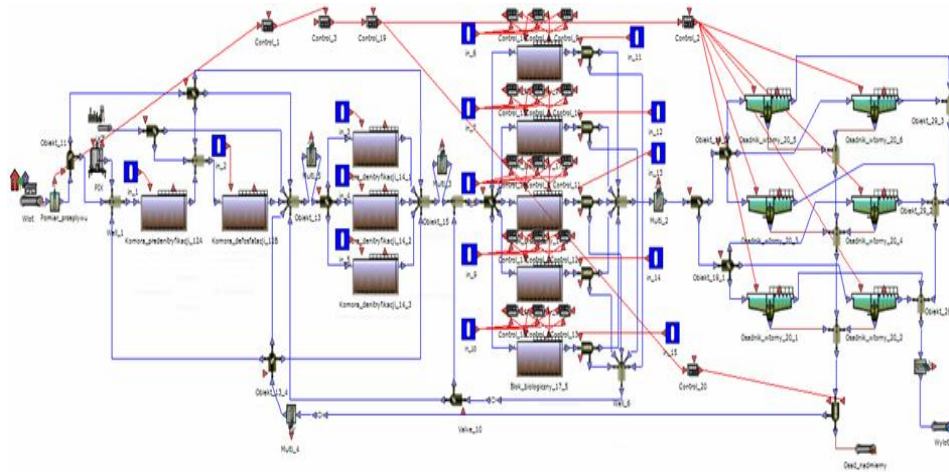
Control_1
Control_3
Control_19
Control_2
in_6
in_11
in_7
in_12
in_13
in_8
in_9
in_14
in_10
in_15
in_1
in_2
in_3
in_4
in_5
Obiekt_11
Wlot
Pomiar_przepływu
PDI
Wielo_1
Komora_predenitryfikacji_12A
Komora_defosfatacji_12B
Obiekt_13
Komora_denitryfikacji_14_1
Komora_denitryfikacji_14_2
Komora_denitryfikacji_14_3
Obiekt_15
Multi_3
Multi_2
Blok_biologiczny_17_5
Multi_6
Obiekt_13_4
Multi_4
Valve_10
Control_20
Osadnik_wtórny_20_5
Osadnik_wtórny_20_6
Osadnik_wtórny_20_3
Osadnik_wtórny_20_4
Osadnik_wtórny_20_1
Osadnik_wtórny_20_2
Obiekt_19_1
Obiekt_20_3
Osad_nadmierny
Wylot